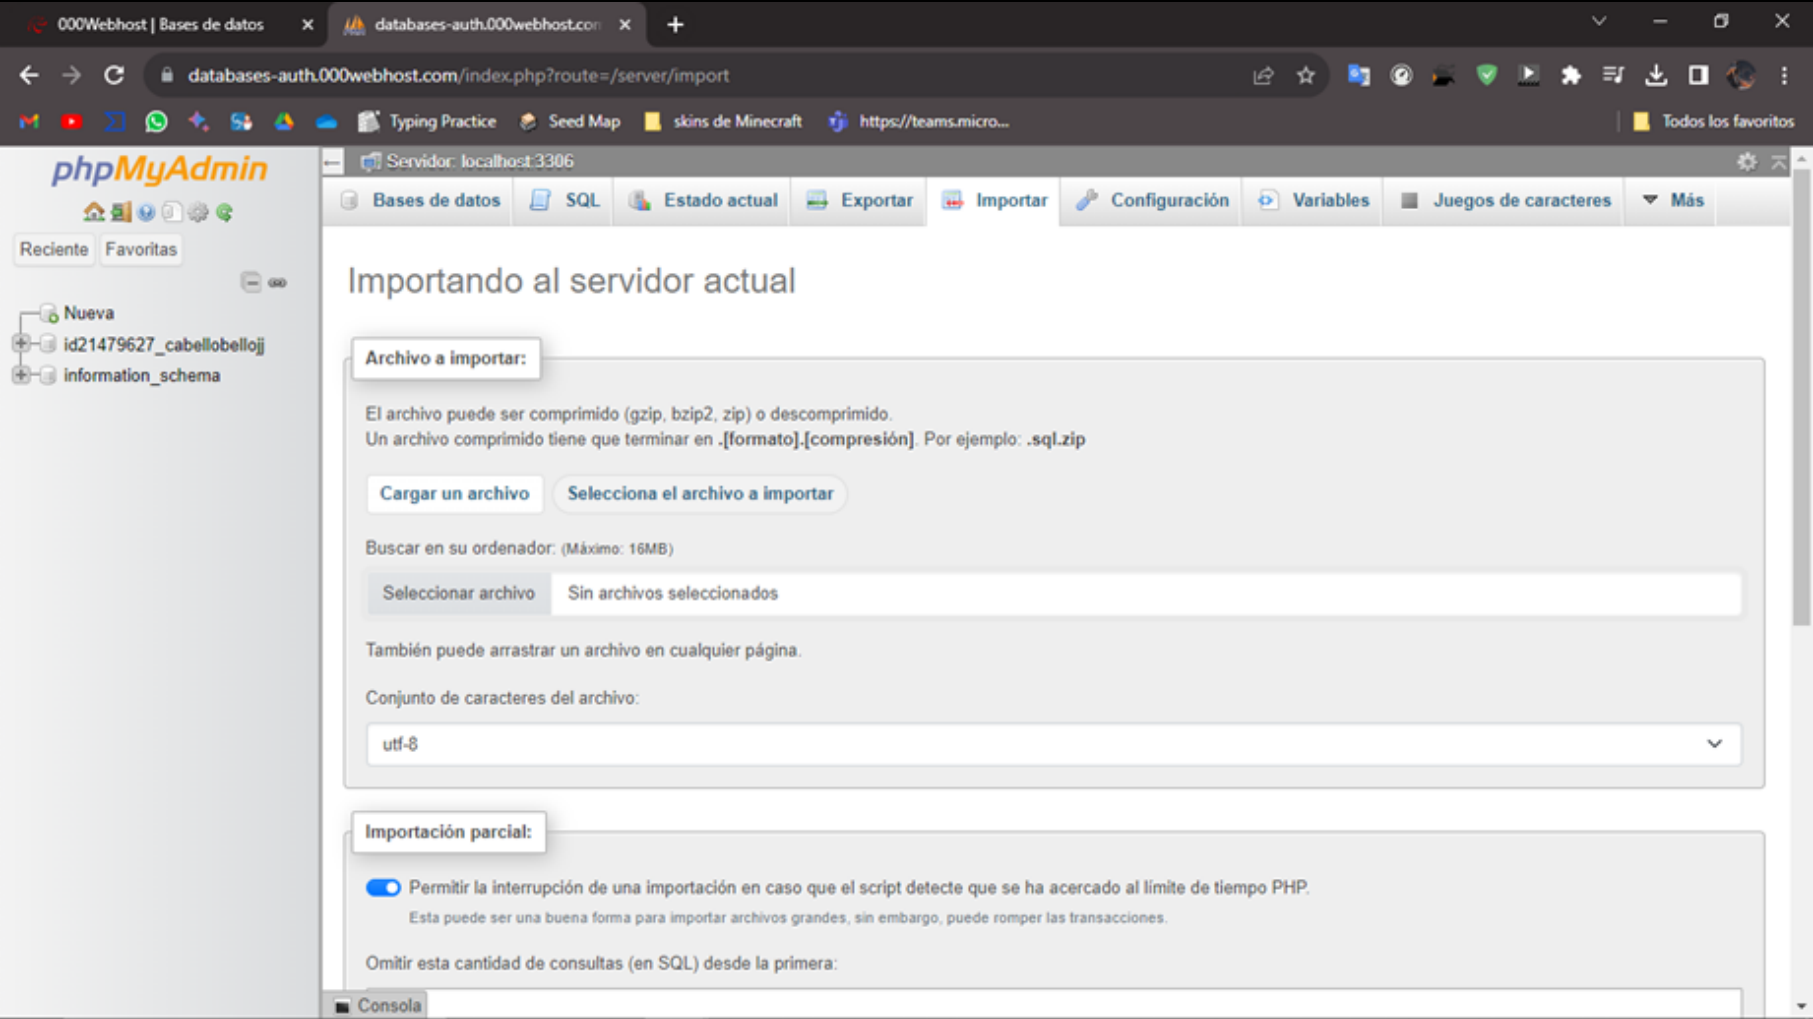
000Webhost | Bases de datos
databases-auth.000webhost.com

databases-auth.000webhost.com/index.php?route=/server/import

Typing Practice
Seed Map
skins de Minecraft
https://teams.micro...
Todos los favoritos

phpMyAdmin

Reciente Favoritas

Nueva
id21479627_cabellobellojj
information_schema

Servidor: localhost:3306

Bases de datos
SQL
Estado actual
Exportar
Importar
Configuración
Variables
Juegos de caracteres
Más

Importando al servidor actual

Archivo a importar:

El archivo puede ser comprimido (gzip, bzip2, zip) o descomprimido.
Un archivo comprimido tiene que terminar en .[formato].[compresión]. Por ejemplo: .sql.zip

Cargar un archivo
Selecciona el archivo a importar

Buscar en su ordenador: (Máximo: 16MB)

Seleccionar archivo
Sin archivos seleccionados

También puede arrastrar un archivo en cualquier página.

Conjunto de caracteres del archivo:

utf-8

Importación parcial:

Permitir la interrupción de una importación en caso que el script detecte que se ha acercado al límite de tiempo PHP.
Esta puede ser una buena forma para importar archivos grandes, sin embargo, puede romper las transacciones.

Omitir esta cantidad de consultas (en SQL) desde la primera:

Consola